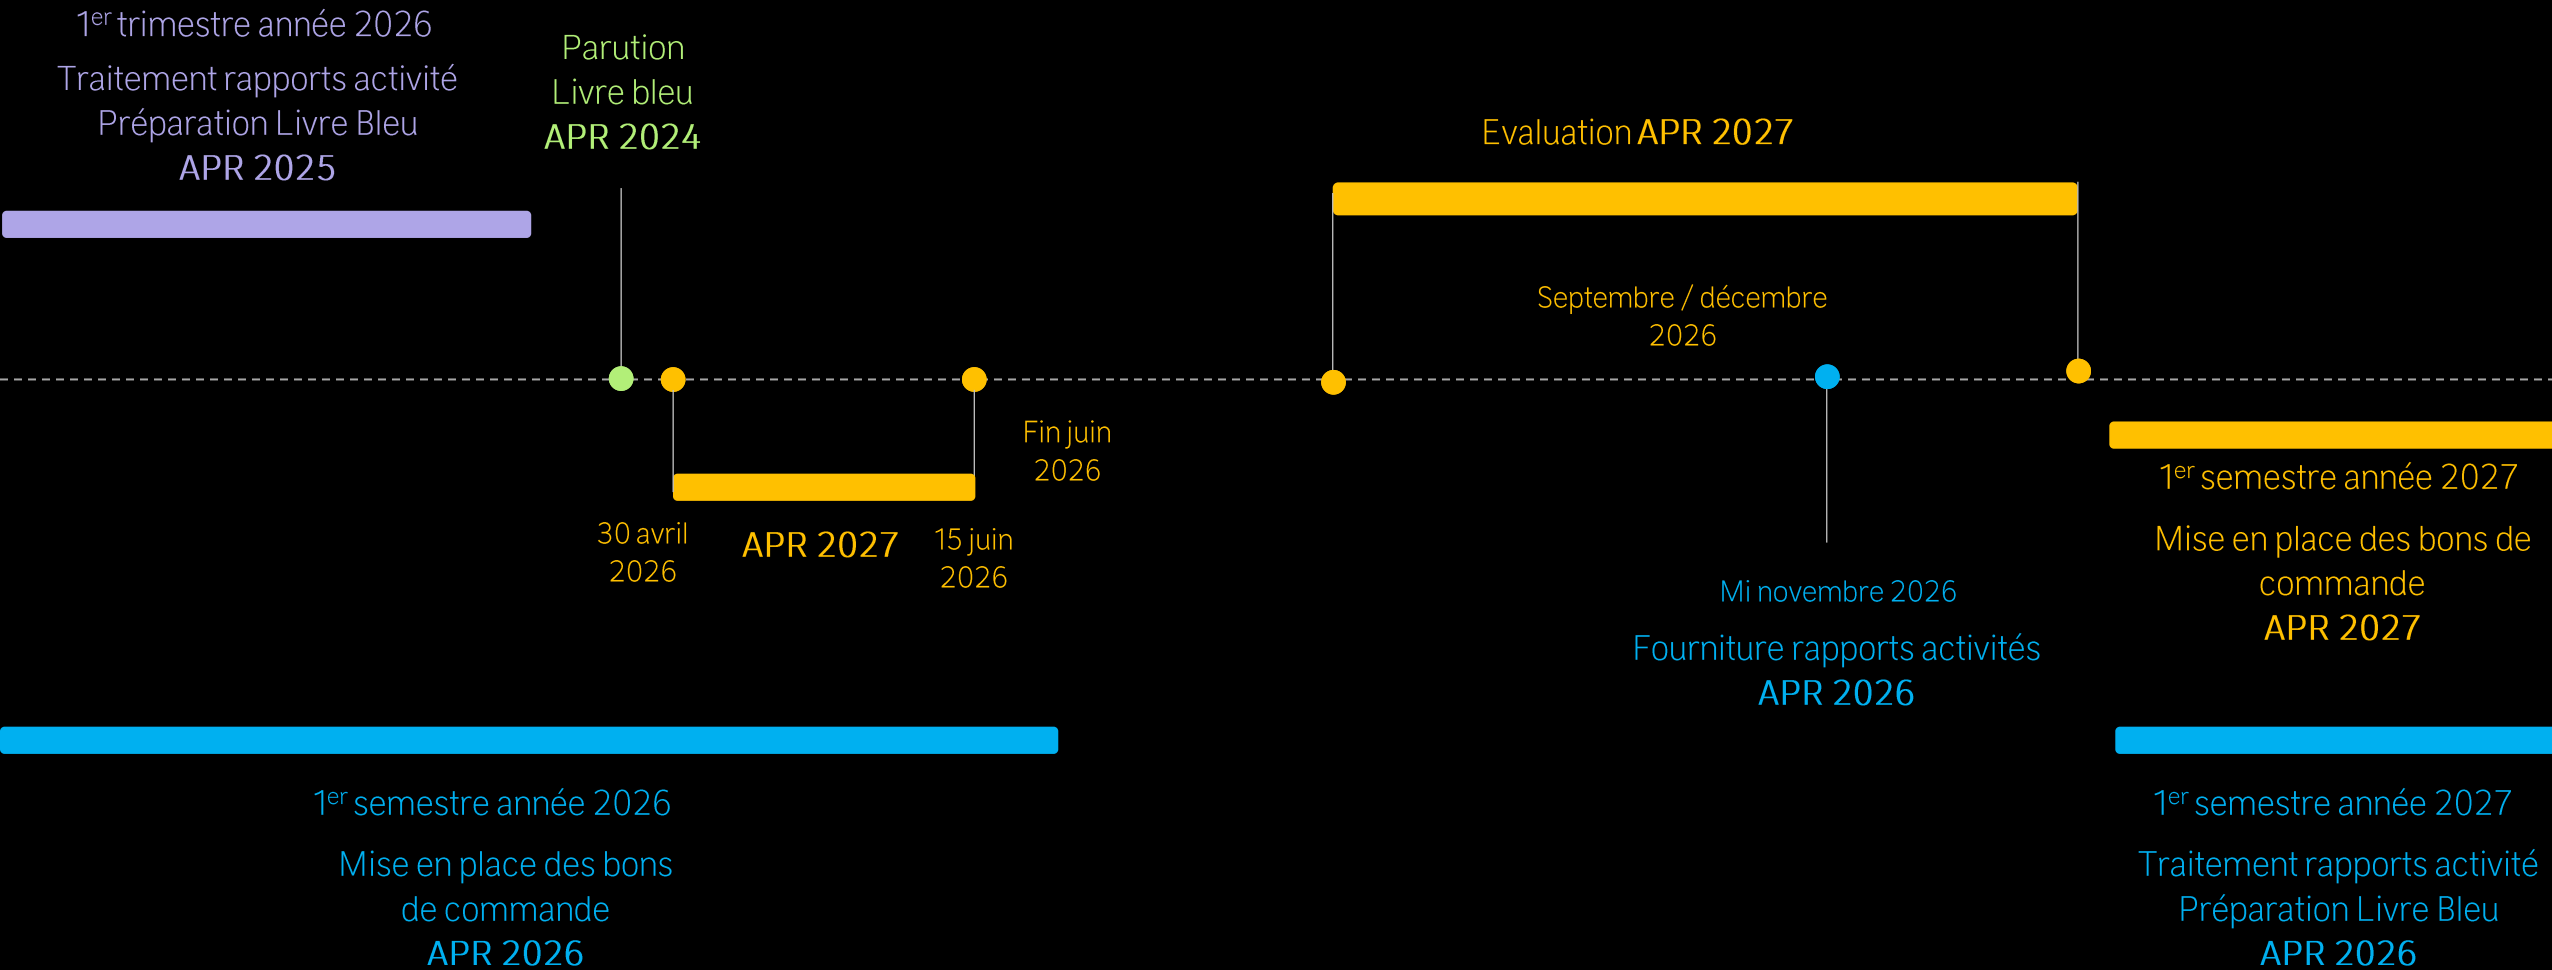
1$^{er}$ trimestre année 2026
Traitement rapports activité
Préparation Livre Bleu
APR 2025

Parution
Livre bleu
APR 2024

Evaluation APR 2027

Septembre / décembre
2026

Fin juin
2026

30 avril
2026

APR 2027

15 juin
2026

1$^{er}$ semestre année 2027
Mise en place des bons de commande
APR 2027

Mi novembre 2026
Fourniture rapports activités
APR 2026

1$^{er}$ semestre année 2026
Mise en place des bons de commande
APR 2026

1$^{er}$ semestre année 2027
Traitement rapports activité
Préparation Livre Bleu
APR 2026